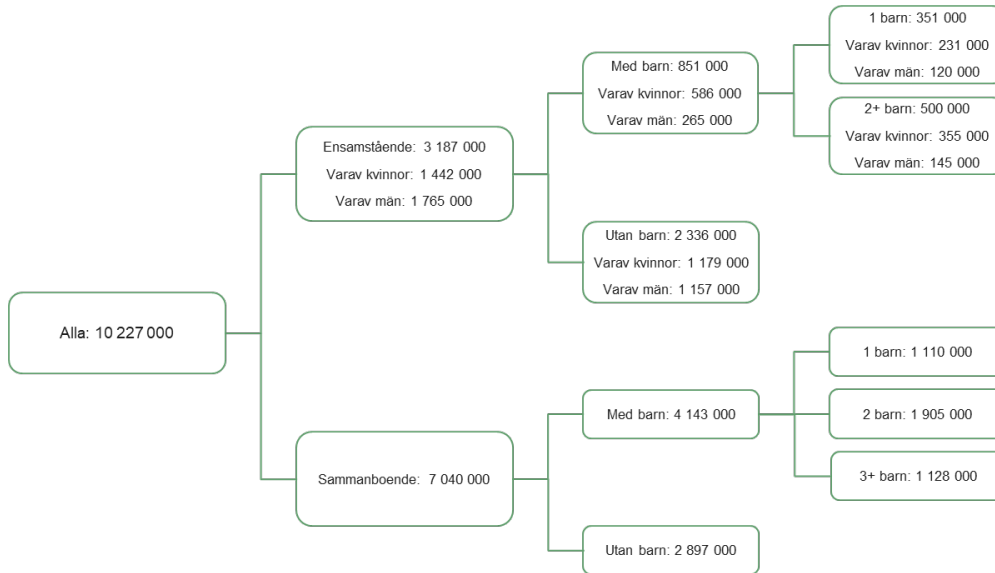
Alla: 10 227 000

Ensamstående: 3 187 000
Varav kvinnor: 1 442 000
Varav män: 1 765 000

Med barn: 851 000
Varav kvinnor: 586 000
Varav män: 265 000

1 barn: 351 000
Varav kvinnor: 231 000
Varav män: 120 000

2+ barn: 500 000
Varav kvinnor: 355 000
Varav män: 145 000

Utan barn: 2 336 000
Varav kvinnor: 1 179 000
Varav män: 1 157 000

Sammanboende: 7 040 000

Med barn: 4 143 000

1 barn: 1 110 000

2 barn: 1 905 000

3+ barn: 1 128 000

Utan barn: 2 897 000